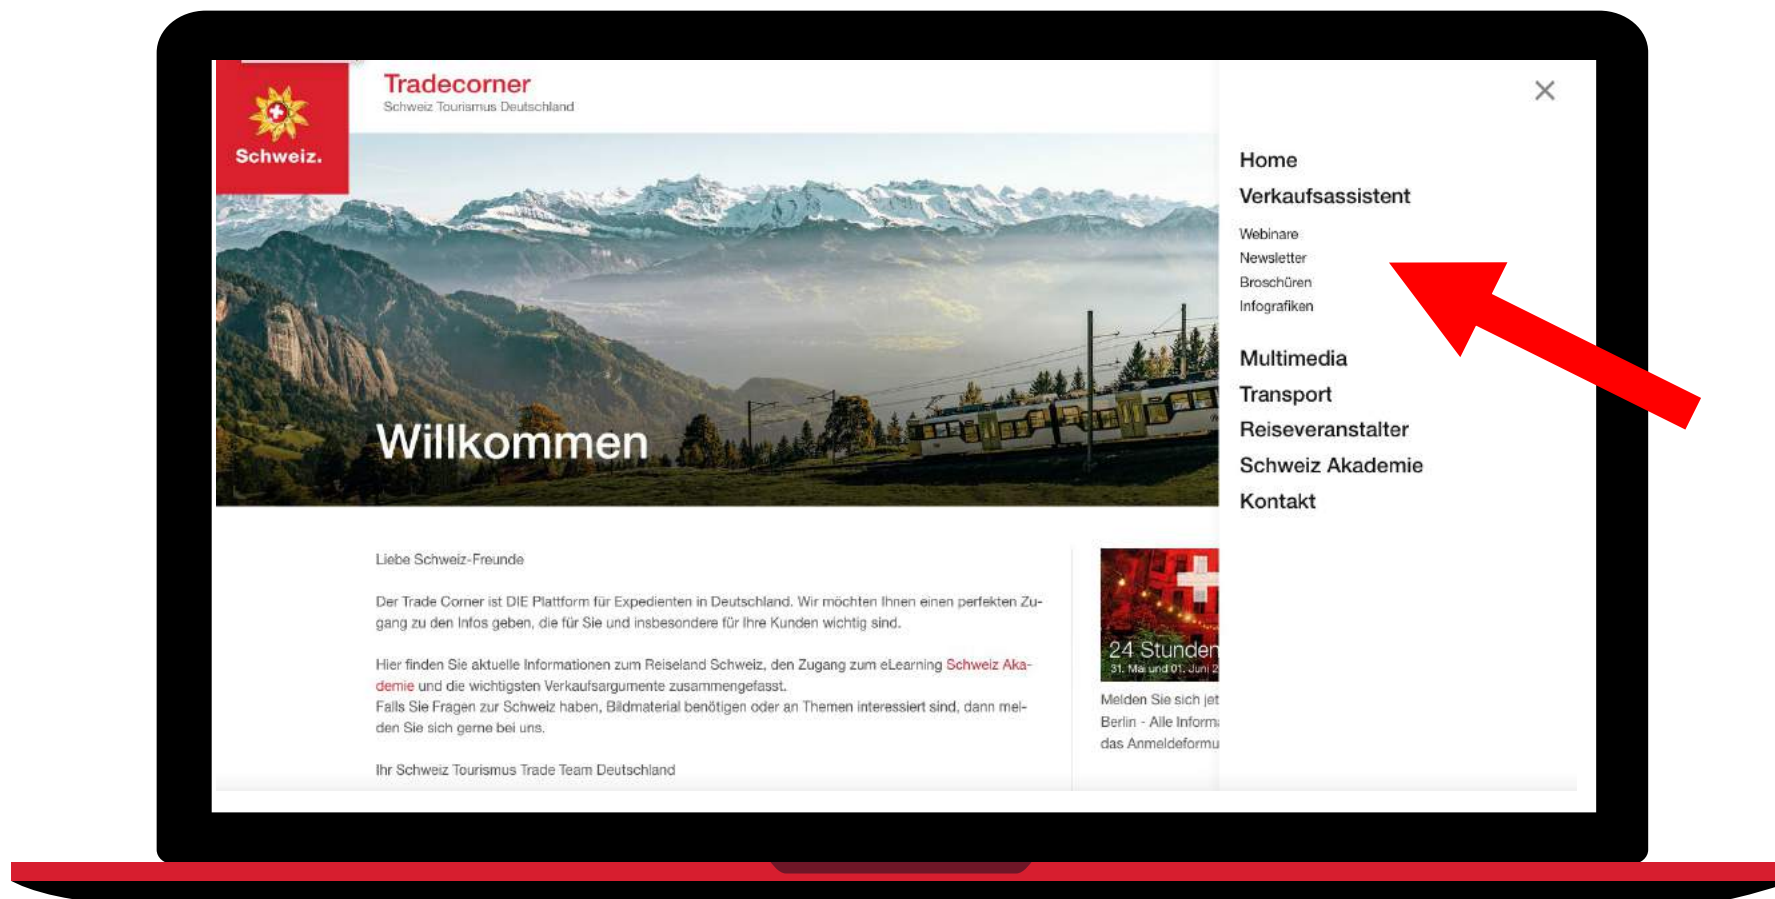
Schweiz.

Tradecorner
Schweiz Tourismus Deutschland

Willkommen

Liebe Schweiz-Freunde

Der Trade Corner ist DIE Plattform für Expedienten in Deutschland. Wir möchten Ihnen einen perfekten Zugang zu den Infos geben, die für Sie und insbesondere für Ihre Kunden wichtig sind.

Hier finden Sie aktuelle Informationen zum Reiseland Schweiz, den Zugang zum eLearning Schweiz Akademie und die wichtigsten Verkaufsargumente zusammengefasst.
Falls Sie Fragen zur Schweiz haben, Bildmaterial benötigen oder an Themen interessiert sind, dann melden Sie sich gerne bei uns.

Ihr Schweiz Tourismus Trade Team Deutschland

24 Stunden
31. Mai und 01. Juni 2

Melden Sie sich jet
Berlin - Alle Inform
das Anmeldeformu

×

Home
Verkaufsassistent
Webinare
Newsletter
Broschüren
Infografiken
Multimedia
Transport
Reiseveranstalter
Schweiz Akademie
Kontakt